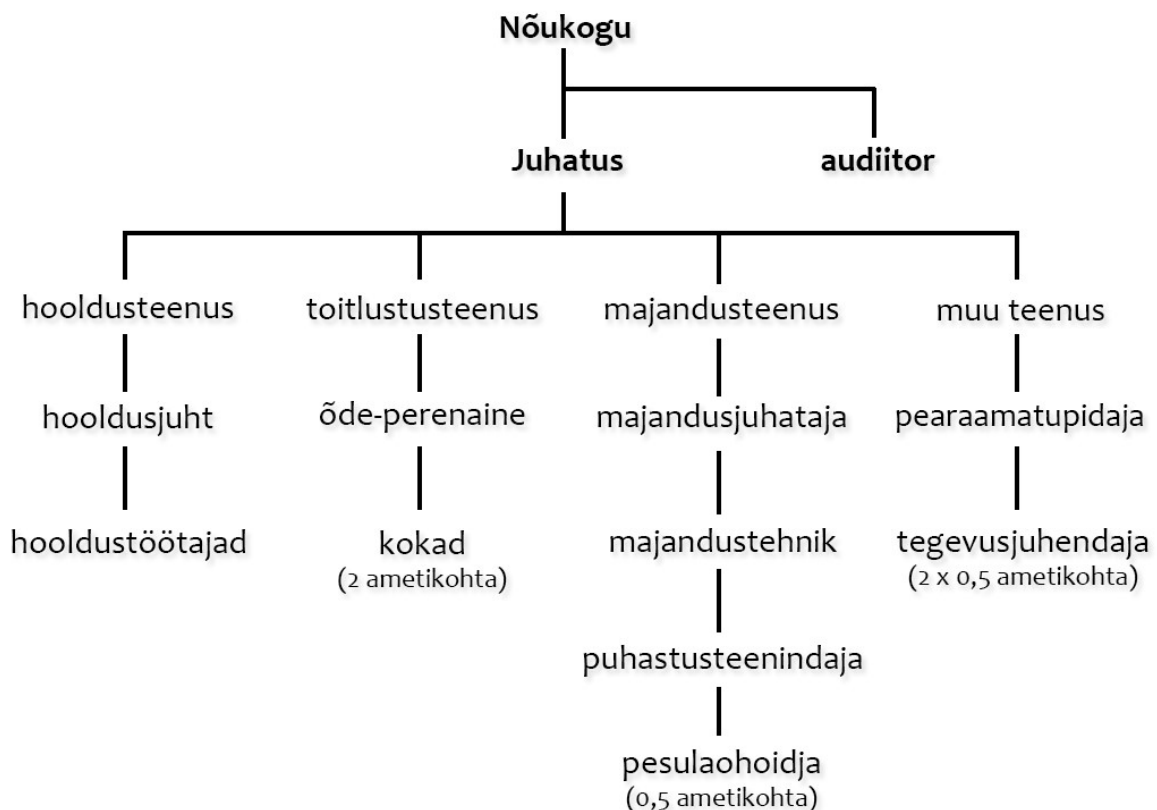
Nõukogu

Juhatus

audiitor

hooldusteenus

hooldusjuht

hooldustöötajad

toitlustusteenus

õde-perenaine

kokad
(2 ametikohta)

majandusteenus

majandusjuhataja

majandustehnik

puhastusteenindaja

pesulaohoidja
(0,5 ametikohta)

muu teenus

pearaamatupidaja

tegevusjuhendaja
(2 x 0,5 ametikohta)